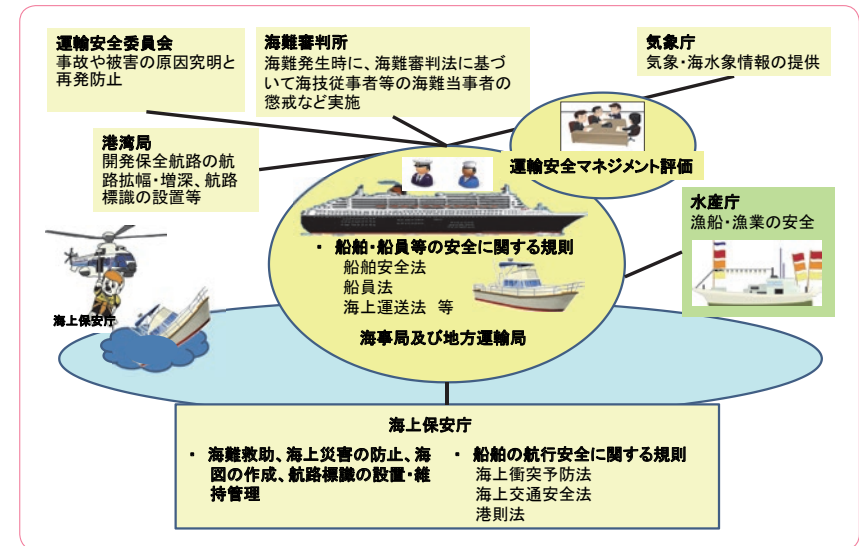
運輸安全委員会
事故や被害の原因究明と再発防止

海難審判所
海難発生時に、海難審判法に基づいて海技従事者等の海難当事者の懲戒など実施

気象庁
気象・海水象情報の提供

港湾局
開発保全航路の航路拡幅・増深、航路標識の設置等

運輸安全マネジメント評価

水産庁
漁船・漁業の安全

・ 船舶・船員等の安全に関する規則
船舶安全法
船員法
海上運送法 等

海上保安庁

海事局及び地方運輸局

海上保安庁

・ 海難救助、海上災害の防止、海図の作成、航路標識の設置・維持管理

・ 船舶の航行安全に関する規則
海上衝突予防法
海上交通安全法
港則法